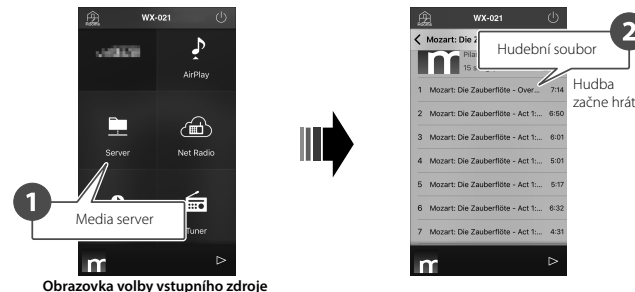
WX-021

AirPlay

Server

Net Radio

Tuner

1

Media server

Obrazovka volby vstupního zdroje

WX-021

Mozart: Die Z

Pila

15 s

Hudební soubor

2

Hudba začne hrát

1 Mozart: Die Zauberflöte - Over... 7:14

2 Mozart: Die Zauberflöte - Act 1:... 6:50

3 Mozart: Die Zauberflöte - Act 1:... 6:01

4 Mozart: Die Zauberflöte - Act 1:... 5:01

5 Mozart: Die Zauberflöte - Act 1:... 5:17

6 Mozart: Die Zauberflöte - Act 1:... 6:32

7 Mozart: Die Zauberflöte - Act 1:... 4:31